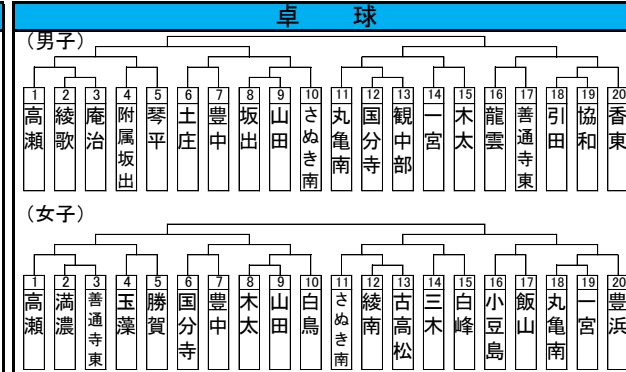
卓　球

（男子）

| 1 | 2 | 3 | 4 | 5 | 6 | 7 | 8 | 9 | 10 | 11 | 12 | 13 | 14 | 15 | 16 | 17 | 18 | 19 | 20 |
|---|---|---|---|---|---|---|---|---|---|---|---|---|---|---|---|---|---|---|---|
| 高瀬 | 綾歌 | 庵治 | 附属坂出 | 琴平 | 土庄 | 豊中 | 坂出 | 山田 | さぬき南 | 丸亀南 | 国分寺 | 観中部 | 一宮 | 木太 | 龍雲 | 善通寺東 | 引田 | 協和 | 香東 |

（女子）

| 1 | 2 | 3 | 4 | 5 | 6 | 7 | 8 | 9 | 10 | 11 | 12 | 13 | 14 | 15 | 16 | 17 | 18 | 19 | 20 |
|---|---|---|---|---|---|---|---|---|---|---|---|---|---|---|---|---|---|---|---|
| 高瀬 | 満濃 | 善通寺東 | 玉藻 | 勝賀 | 国分寺 | 豊中 | 木太 | 山田 | 白鳥 | さぬき南 | 綾南 | 古高松 | 三木 | 白峰 | 小豆島 | 飯山 | 丸亀南 | 一宮 | 豊浜 |